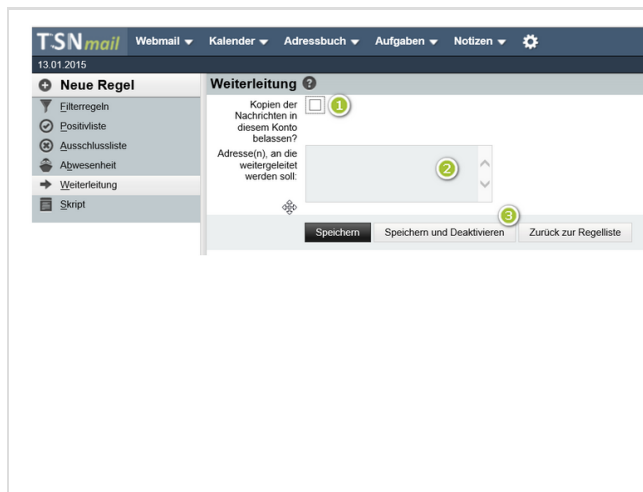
TSNmail Webmail Kalender Adressbuch Aufgaben Notizen

13.01.2015

Neue Regel

Filterregeln
Positivliste
Ausschlussliste
Abwesenheit
Weiterleitung
Skript

Weiterleitung

Kopien der Nachrichten in diesem Konto belassen? 1

Adresse(n), an die weitergeleitet werden soll: 2

3

Speichern | Speichern und Deaktivieren | Zurück zur Regelliste